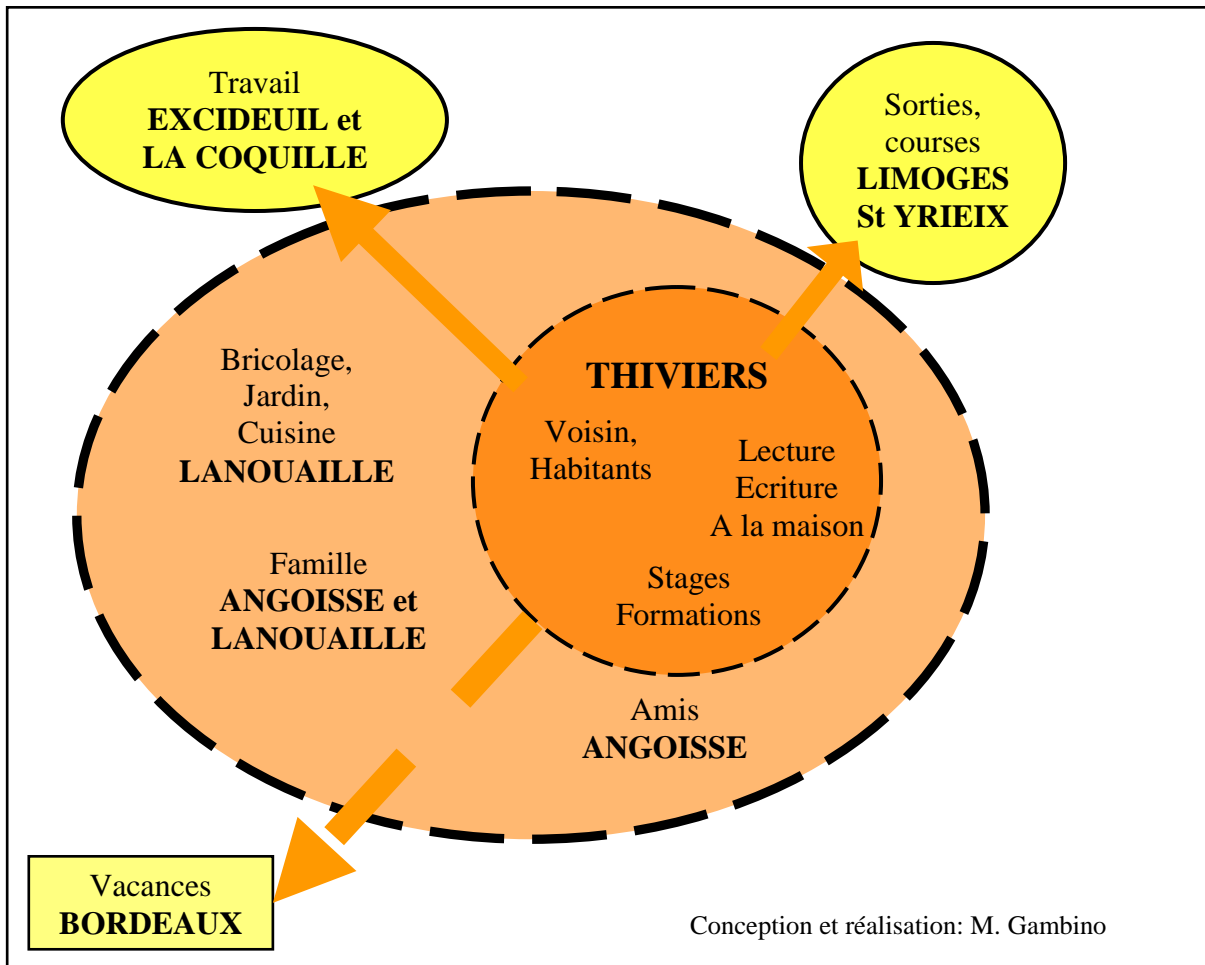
Travail
**EXCIDEUIL et LA COQUILLE**

Sorties, courses
**LIMOGES St YRIEIX**

Bricolage, Jardin, Cuisine
**LANOUAILLE**

Famille
**ANGOISSE et LANOUAILLE**

**THIVIERS**

Voisin, Habitants

Lecture
Ecriture
A la maison

Stages
Formations

Amis
**ANGOISSE**

Vacances
**BORDEAUX**

Conception et réalisation: M. Gambino